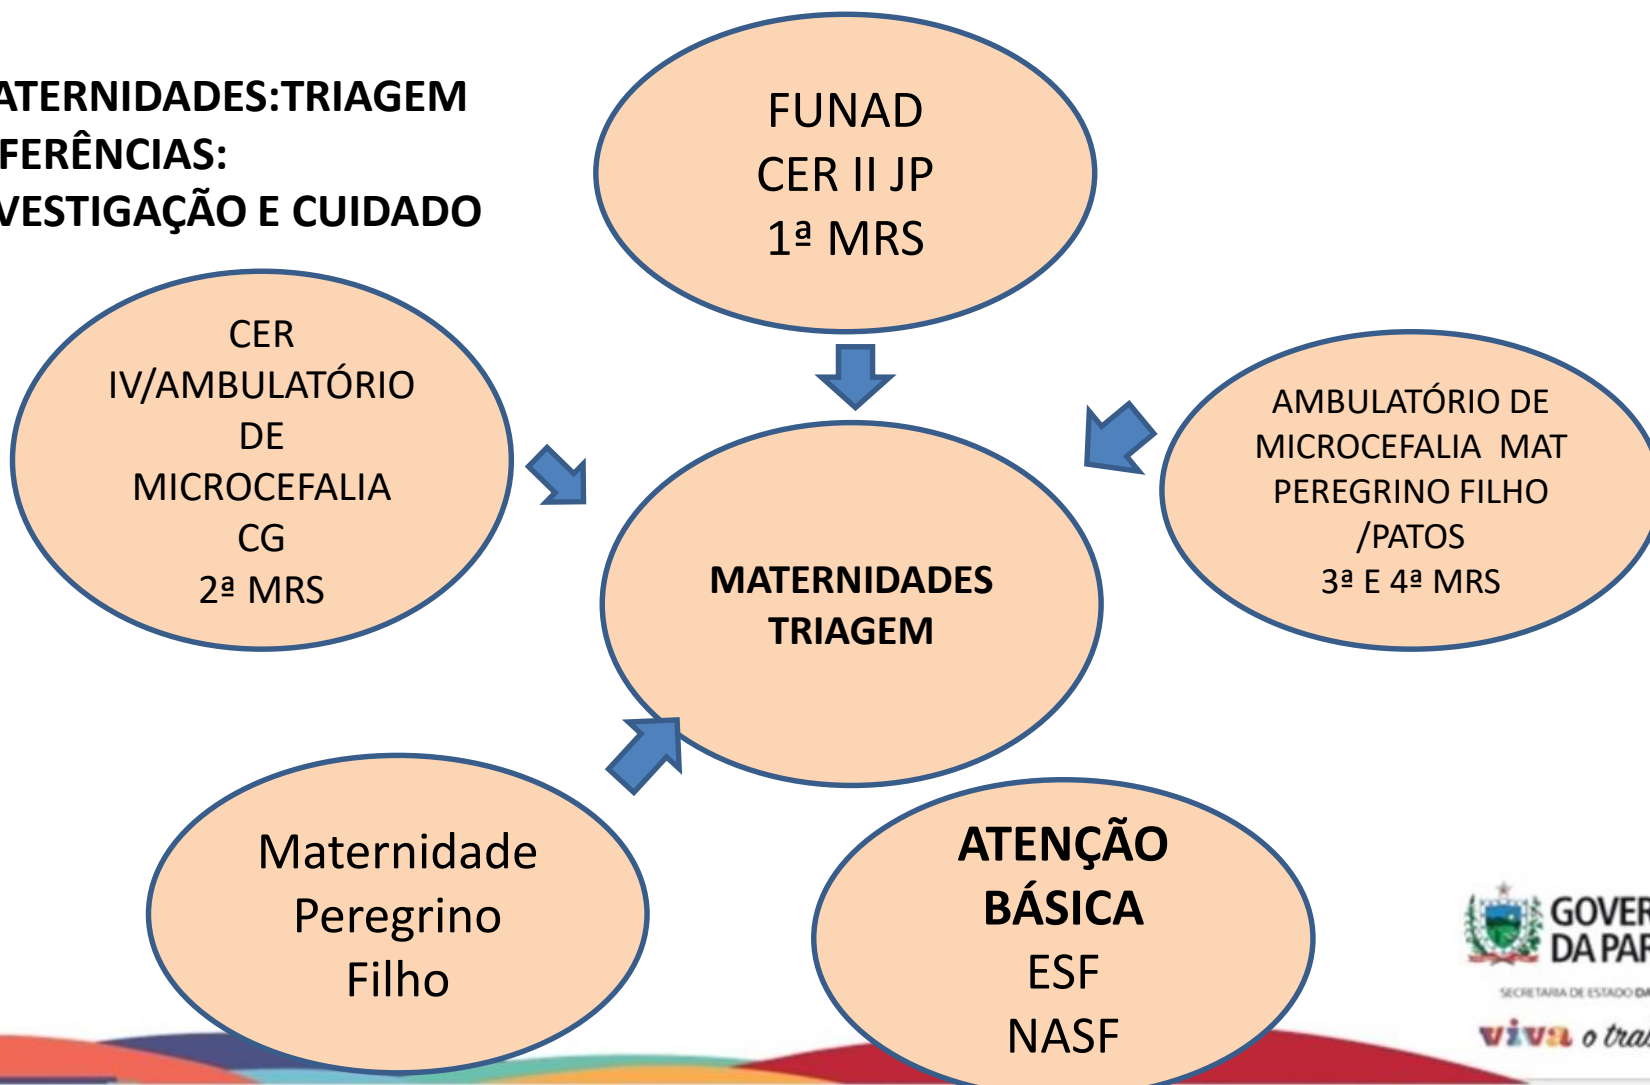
ATERNIDADES:TRIAGEM
FERÊNCIAS:
VESTIGAÇÃO E CUIDADO

FUNAD
CER II JP
1ª MRS

CER IV/AMBULATÓRIO DE MICROCEFALIA CG
2ª MRS

AMBULATÓRIO DE MICROCEFALIA MAT PEREGRINO FILHO /PATOS
3ª E 4ª MRS

MATERNIDADES TRIAGEM

Maternidade Peregrino Filho

ATENÇÃO BÁSICA
ESF
NASF

GOVER
DA PAR
SECRETARIA DE ESTADO DA
viva o tra